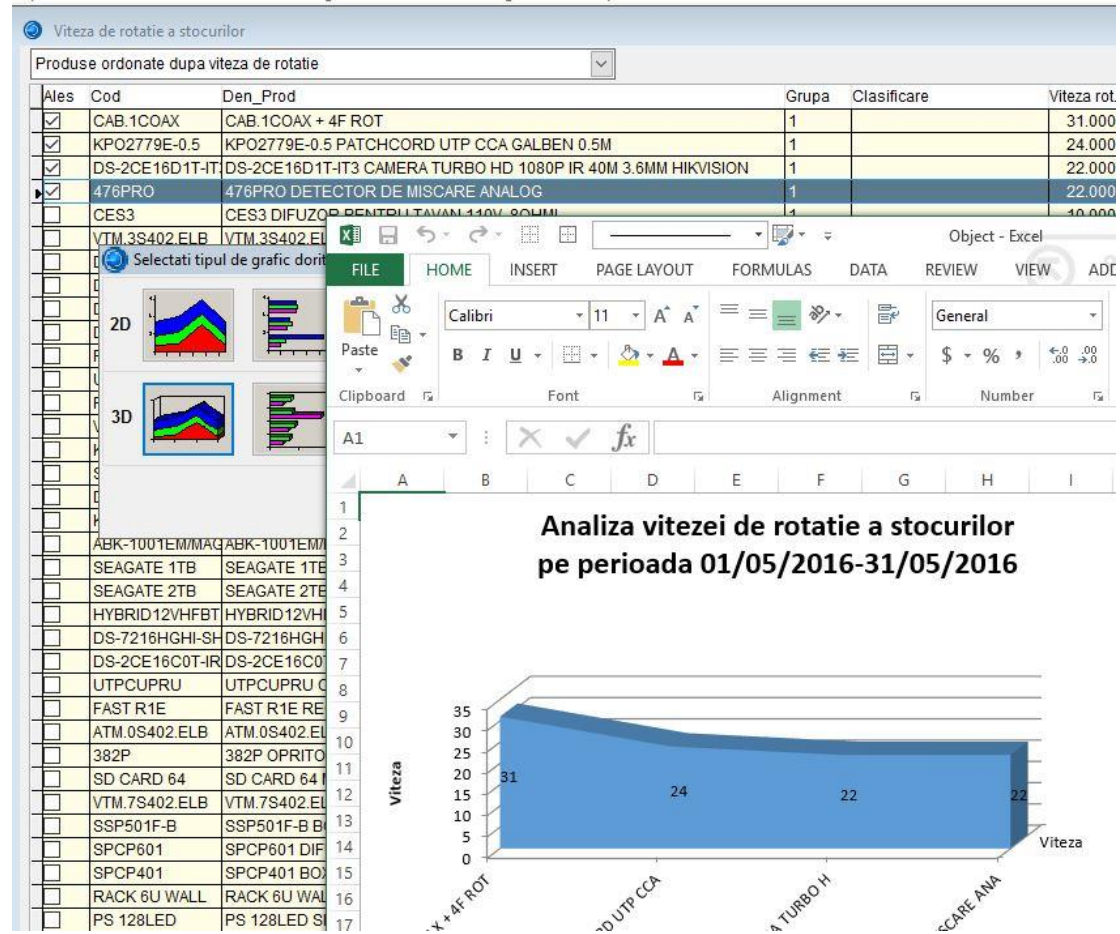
Viteza de rotatie a stocurilor

Produse ordonate dupa viteza de rotatie

| Ales | Cod | Den_Prod | Grupa | Clasificare | Viteza rot. |
|---|---|---|---|---|---|
| ☑ | CAB.1COAX | CAB.1COAX + 4F ROT | 1 | | 31.000 |
| ☑ | KPO2779E-0.5 | KPO2779E-0.5 PATCHCORD UTP CCA GALBEN 0.5M | 1 | | 24.000 |
| ☑ | DS-2CE16D1T-IT | DS-2CE16D1T-IT3 CAMERA TURBO HD 1080P IR 40M 3.6MM HIKVISION | 1 | | 22.000 |
| ☑ | 476PRO | 476PRO DETECTOR DE MISCARE ANALOG | 1 | | 22.000 |
| ☐ | CES3 | CES3 DIFUZOR PENTRU TAVAN 110V, 8OHMI | 1 | | 10.000 |
| ☐ | VTM.3S402.ELB | VTM.3S402.EL | | | |
| ☐ | ABK-1001EM/MAG | ABK-1001EM/ | | | |
| ☐ | SEAGATE 1TB | SEAGATE 1TE | | | |
| ☐ | SEAGATE 2TB | SEAGATE 2TE | | | |
| ☐ | HYBRID12VHFBT | HYBRID12VHI | | | |
| ☐ | DS-7216HGHI-SH | DS-7216HGH | | | |
| ☐ | DS-2CE16C0T-IR | DS-2CE16C0 | | | |
| ☐ | UTPCUPRU | UTPCUPRU C | | | |
| ☐ | FAST R1E | FAST R1E RE | | | |
| ☐ | ATM.0S402.ELB | ATM.0S402.EL | | | |
| ☐ | 382P | 382P OPRITO | | | |
| ☐ | SD CARD 64 | SD CARD 64 | | | |
| ☐ | VTM.7S402.ELB | VTM.7S402.EL | | | |
| ☐ | SSP501F-B | SSP501F-B B | | | |
| ☐ | SPCP601 | SPCP601 DIF | | | |
| ☐ | SPCP401 | SPCP401 BO | | | |
| ☐ | RACK 6U WALL | RACK 6U WAL | | | |
| ☐ | PS 128LED | PS 128LED S | | | |

Selectati tipul de grafic dorit
2D
3D

Object - Excel
FILE HOME INSERT PAGE LAYOUT FORMULAS DATA REVIEW VIEW ADD
Paste
Calibri 11
B I U
Clipboard Font Alignment Number
General
$ % ,
A1
A B C D E F G H I

Analiza vitezei de rotatie a stocurilor
pe perioada 01/05/2016-31/05/2016

Viteza
35 30 25 20 15 10 5 0
31 24 22 22
Viteza
X + 4F ROT
D UTP CCA
A TURBO H
SCARE ANA